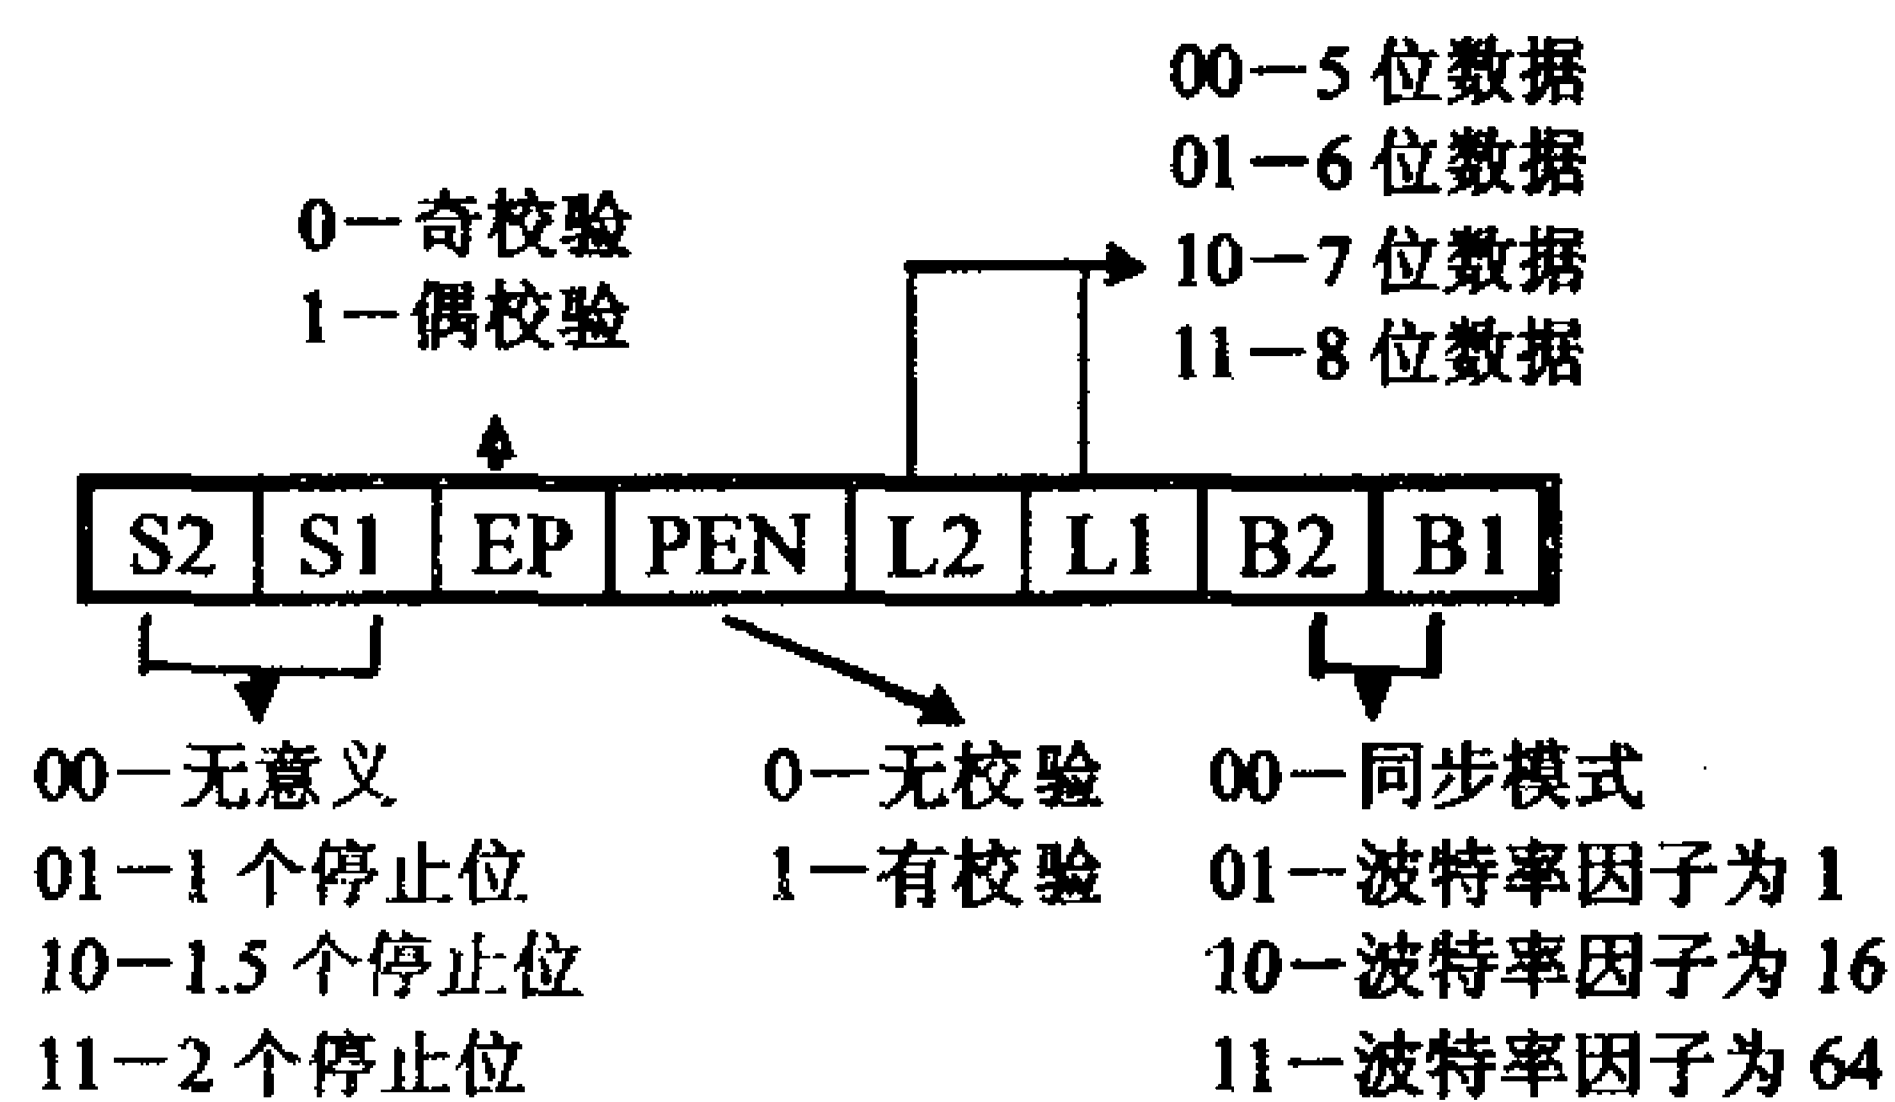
00—5 位数据
01—6 位数据
10—7 位数据
11—8 位数据

0—奇校验
1—偶校验

| S2 | S1 | EP | PEN | L2 | L1 | B2 | B1 |
|---|---|---|---|---|---|---|---|

00—无意义
01—1 个停止位
10—1.5 个停止位
11—2 个停止位

0—无校验
1—有校验

00—同步模式
01—波特率因子为 1
10—波特率因子为 16
11—波特率因子为 64